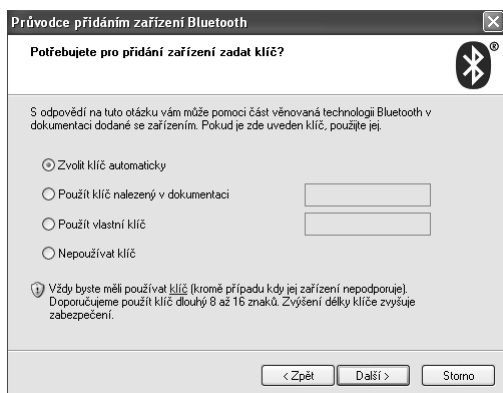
Průvodce přidáním zařízení Bluetooth

Potřebujete pro přidání zařízení zadat klíč?

S odpovědí na tuto otázku vám může pomoci část věnovaná technologii Bluetooth v dokumentaci dodané se zařízením. Pokud je zde uveden klíč, použijte jej.

Zvolit klíč automaticky

Použít klíč nalezený v dokumentaci

Použít vlastní klíč

Nepoužívat klíč

Vždy byste měli používat klíč (kromě případu kdy jej zařízení nepodporuje). Doporučujeme použít klíč dlouhý 8 až 16 znaků. Zvýšení délky klíče zvyšuje zabezpečení.

< Zpět | Další > | Storno